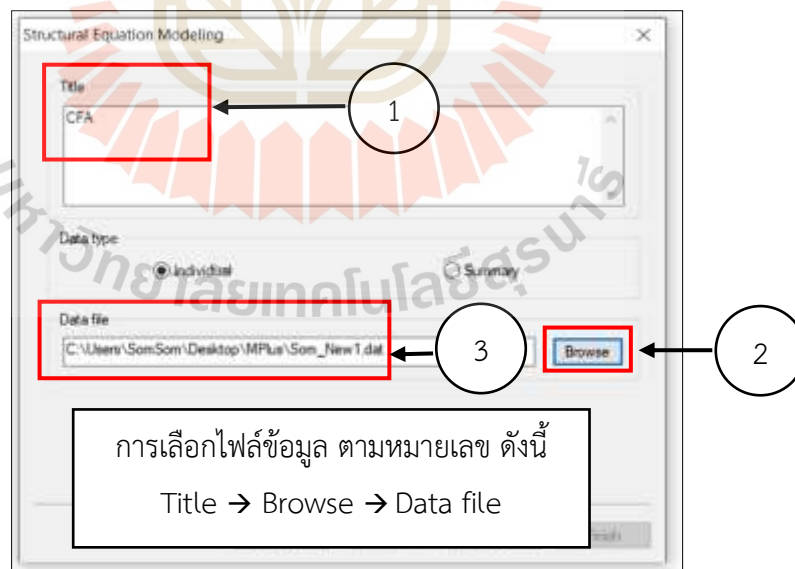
Structural Equation Modeling

Title

CFA

1

Data type

Individual

Summary

Data file

C:\Users\SomSom\Desktop\MPlus\Som_New1.dat

3

Browse

2

การเลือกไฟล์ข้อมูล ตามหมายเลข ดังนี้

Title → Browse → Data file

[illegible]

มหาวิทยาลัยเทคโนโลยีสุรนารี